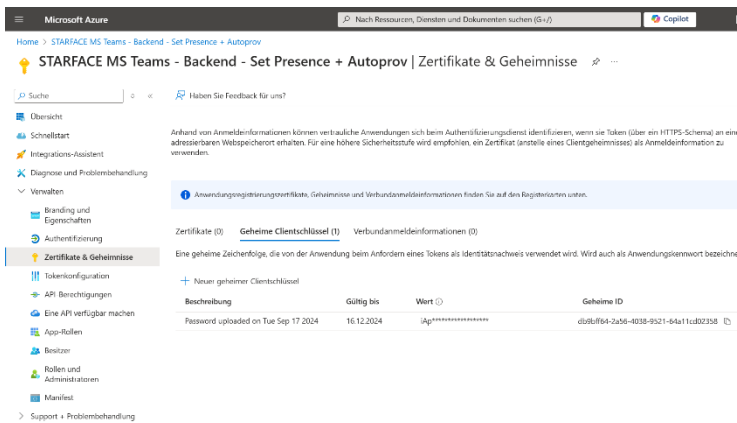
Microsoft Azure

Nach Ressourcen, Diensten und Dokumenten suchen (G+/)

Copilot

Home > STARFACE MS Teams - Backend - Set Presence + Autoprov

STARFACE MS Teams - Backend - Set Presence + Autoprov | Zertifikate & Geheimnisse

Suche

Übersicht

Schnellstart

Integrations-Assistent

Diagnose und Problembehandlung

Verwalten

Branding und Eigenschaften

Authentifizierung

Zertifikate & Geheimnisse

Tokenkonfiguration

API Berechtigungen

Eine API verfügbar machen

App-Rollen

Besitzer

Rollen und Administratoren

Manifest

Support + Problembehandlung

Haben Sie Feedback für uns?

Anhand von Anmeldeinformationen können vertrauliche Anwendungen sich beim Authentifizierungsdienst identifizieren, wenn sie Token (über ein HTTPS-Schema) an eine adressierbaren Webspeicherort erhalten. Für eine höhere Sicherheitsstufe wird empfohlen, ein Zertifikat (anstelle eines Clientgeheimnisses) als Anmeldeinformation zu verwenden.

Anwendungsregistrierungszertifikate, Geheimnisse und Verbundanmeldeinformationen finden Sie auf den Registerkarten unten.

Zertifikate (0) Geheime Clientschlüssel (1) Verbundanmeldeinformationen (0)

Eine geheime Zeichenfolge, die von der Anwendung beim Anfordern eines Tokens als Identitätsnachweis verwendet wird. Wird auch als Anwendungskennwort bezeichne

+ Neuer geheimer Clientschlüssel

| Beschreibung | Gültig bis | Wert | Geheime ID |
|---|---|---|---|
| Password uploaded on Tue Sep 17 2024 | 16.12.2024 | iAp****************** | db9bff64-2a56-4038-9521-64a11cd02358 |